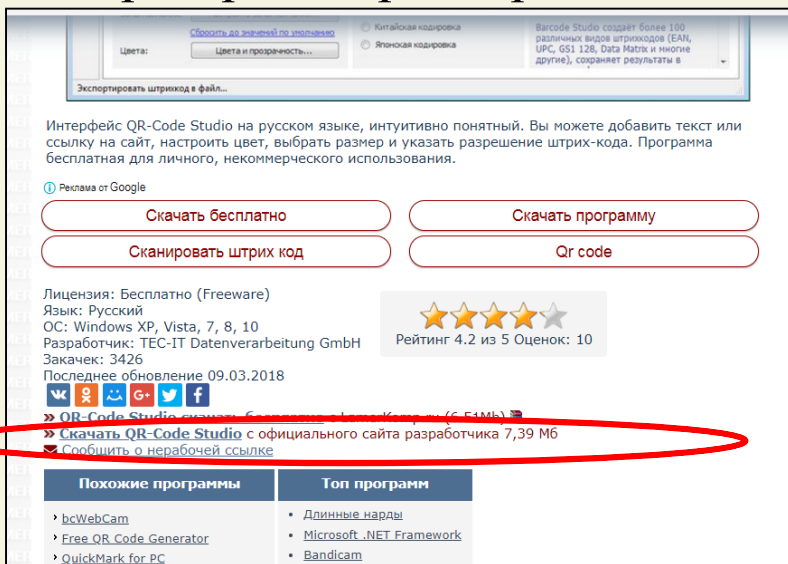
Сбросить до значений по умолчанию

Цвета: Цвета и прозрачность...

Китайская кодировка

Японская кодировка

Barcode Studio создает более 100 различных видов штрихкодов (EAN, UPC, GS1 128, Data Matrix и многие другие), сохраняет результаты в

Экспортировать штрихкод в файл...

Интерфейс QR-Code Studio на русском языке, интуитивно понятный. Вы можете добавить текст или ссылку на сайт, настроить цвет, выбрать размер и указать разрешение штрих-кода. Программа бесплатная для личного, некоммерческого использования.

Реклама от Google

Скачать бесплатно

Скачать программу

Сканировать штрих код

Qr code

Лицензия: Бесплатно (Freeware)
Язык: Русский
ОС: Windows XP, Vista, 7, 8, 10
Разработчик: TEC-IT Datenverarbeitung GmbH
Закачек: 3426
Последнее обновление 09.03.2018

Рейтинг 4.2 из 5 Оценок: 10

» QR-Code Studio скачать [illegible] (6,51Mb)
» Скачать QR-Code Studio с официального сайта разработчика 7,39 Мб
Сообщить о нерабочей ссылке

Похожие программы

bcWebCam
Free QR Code Generator
QuickMark for PC

Топ программ

Длинные нарды
Microsoft .NET Framework
Bandicam